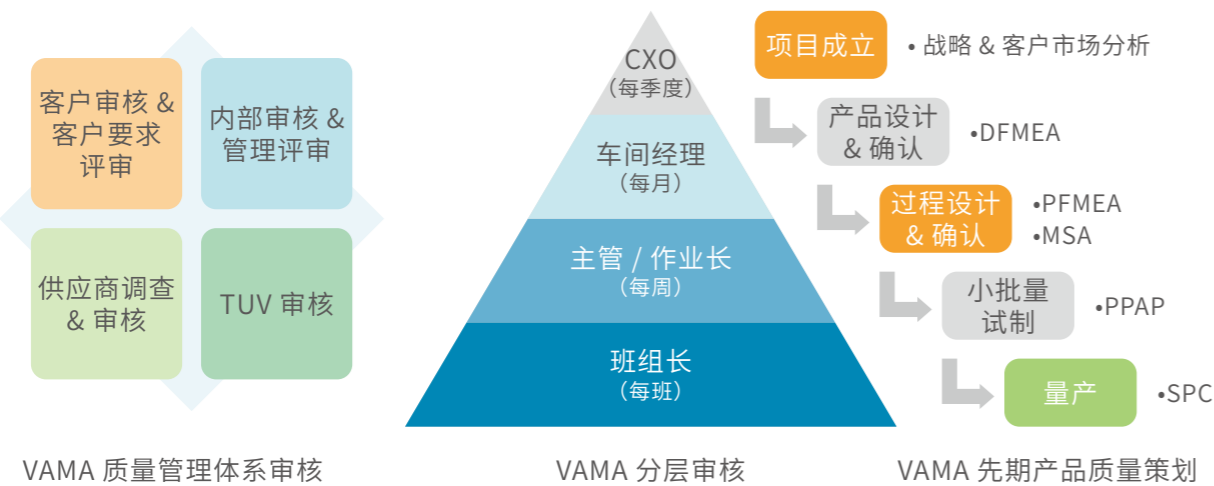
客户审核 & 客户要求评审

内部审核 & 管理评审

供应商调查 & 审核

TUV 审核

VAMA 质量管理体系审核

CXO
（每季度）

车间经理
（每月）

主管 / 作业长
（每周）

班组长
（每班）

VAMA 分层审核

项目成立
• 战略 & 客户市场分析

产品设计 & 确认
•DFMEA

过程设计 & 确认
•PFMEA
•MSA

小批量试制
•PPAP

量产
•SPC

VAMA 先期产品质量策划